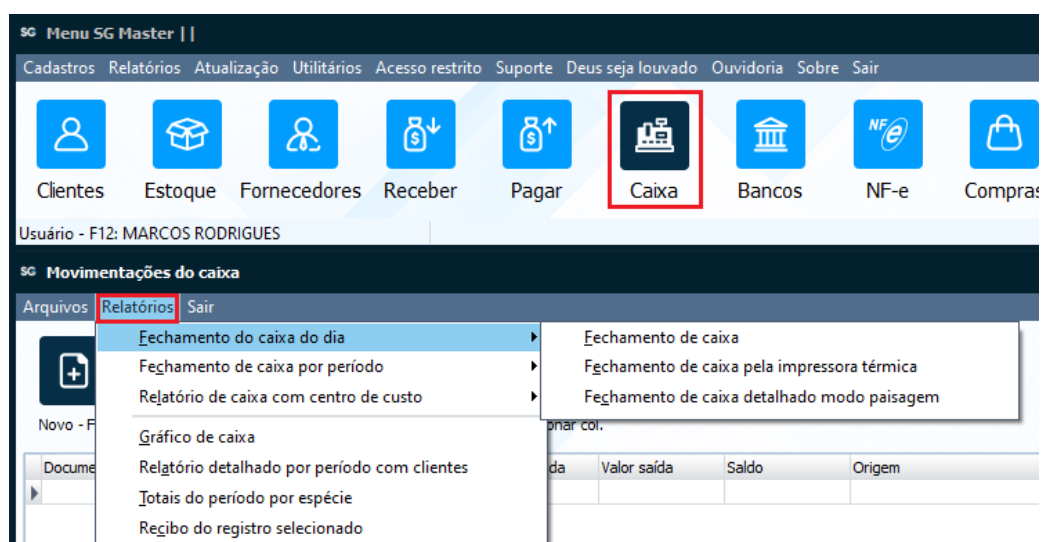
SG Menu SG Master | |
Cadastros Relatórios Atualização Utilitários Acesso restrito Suporte Deus seja louvado Ouvidoria Sobre Sair
Clientes Estoque Fornecedores Receber Pagar Caixa Bancos NF-e Compras
Usuário - F12: MARCOS RODRIGUES
SG Movimentações do caixa
Arquivos Relatórios Sair
Fechamento do caixa do dia
Fechamento de caixa por período
Relatório de caixa com centro de custo
Gráfico de caixa
Relatório detalhado por período com clientes
Totais do período por espécie
Recibo do registro selecionado
Fechamento de caixa
Fechamento de caixa pela impressora térmica
Fechamento de caixa detalhado modo paisagem
Novo - F
onar col.
| Docume | ida | Valor saída | Saldo | Origem |
|---|---|---|---|---|